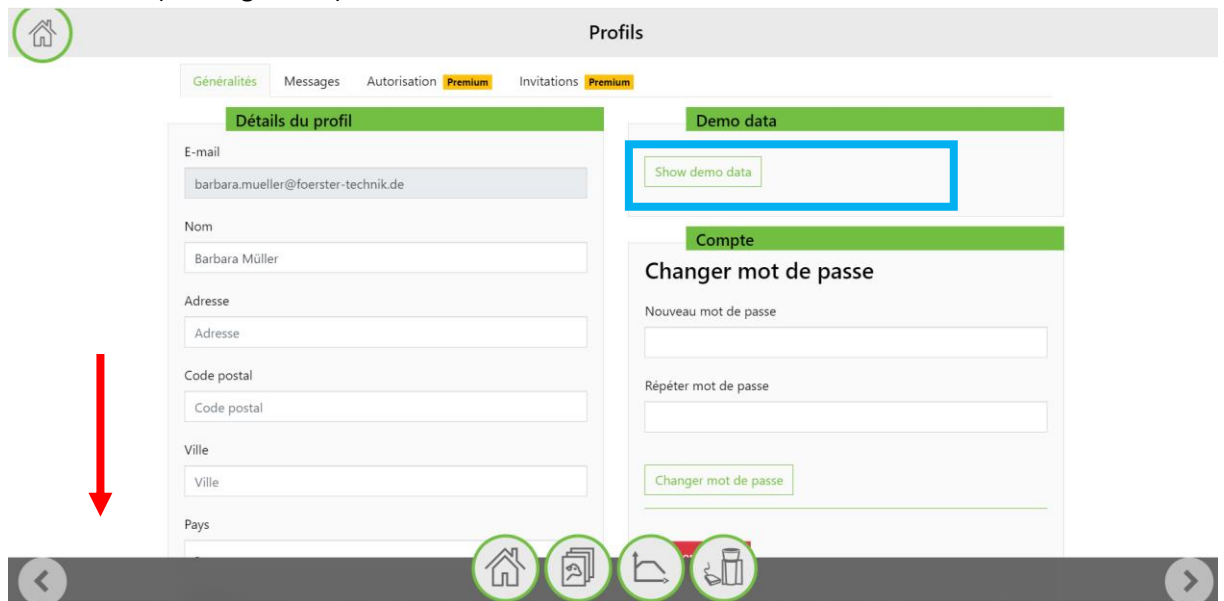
Profils

Généralités Messages Autorisation Premium Invitations Premium

Détails du profil

E-mail

barbara.mueller@foerster-technik.de

Nom

Barbara Müller

Adresse

Adresse

Code postal

Code postal

Ville

Ville

Pays

Demo data

Show demo data

Compte

Changer mot de passe

Nouveau mot de passe

Répéter mot de passe

Changer mot de passe